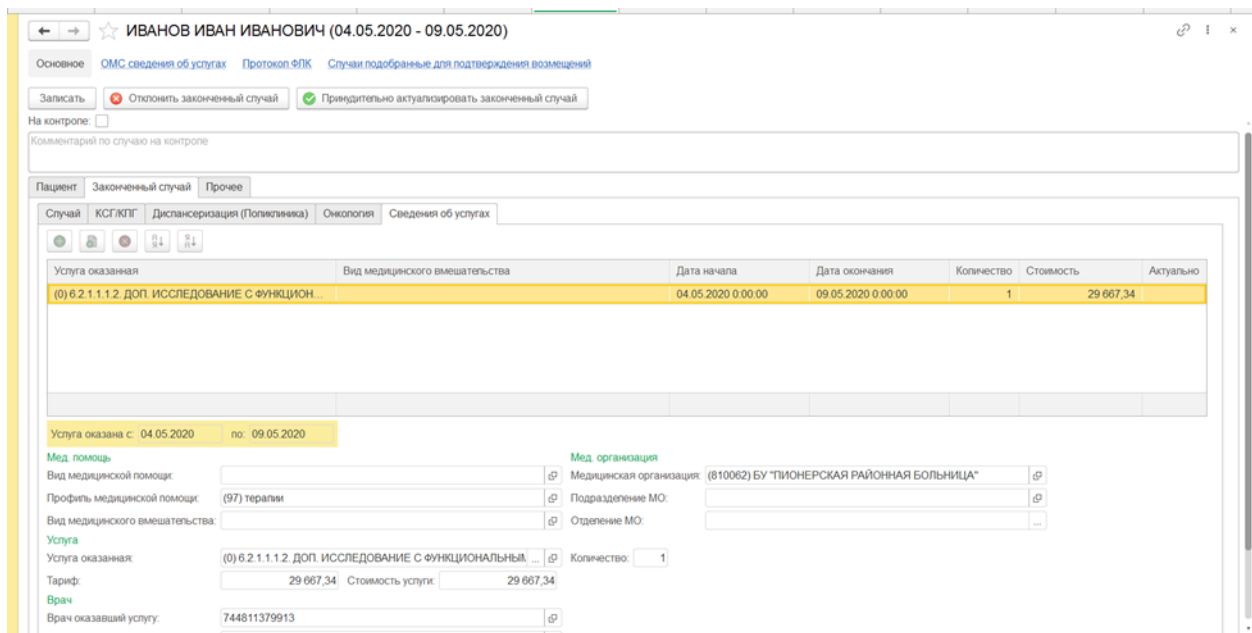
ИВАНОВ ИВАН ИВАНОВИЧ (04.05.2020 - 09.05.2020)

Основное ОМС сведения об услугах Протокол ФЛК Случаи подобранные для подтверждения возмещений

Записать Отклонить законченный случай Принудительно актуализировать законченный случай

На контроле:

Комментарий по случаю на контроле

Пациент Законченный случай Прочее

Случай КСГ/КПГ Диспансеризация (Поликлиника) Онкология Сведения об услугах

| Услуга оказанная | Вид медицинского вмешательства | Дата начала | Дата окончания | Количество | Стоимость | Актуально |
|---|---|---|---|---|---|---|
| (0) 6.2.1.1.1.2. ДОП. ИССЛЕДОВАНИЕ С ФУНКЦИОН... | | 04.05.2020 0:00:00 | 09.05.2020 0:00:00 | 1 | 29 667,34 | |

Услуга оказана с: 04.05.2020 по: 09.05.2020

Мед. помощь
Вид медицинской помощи:
Профиль медицинской помощи: (97) терапии
Вид медицинского вмешательства:

Мед. организация
Медицинская организация: (810062) БУ "ПИОНЕРСКАЯ РАЙОННАЯ БОЛЬНИЦА"
Подразделение МО:
Отделение МО:

Услуга
Услуга оказанная: (0) 6.2.1.1.1.2. ДОП. ИССЛЕДОВАНИЕ С ФУНКЦИОНАЛЬНЫМ ...
Количество: 1
Тариф: 29 667,34 Стоимость услуги: 29 667,34

Врач
Врач оказавший услугу: 744811379913